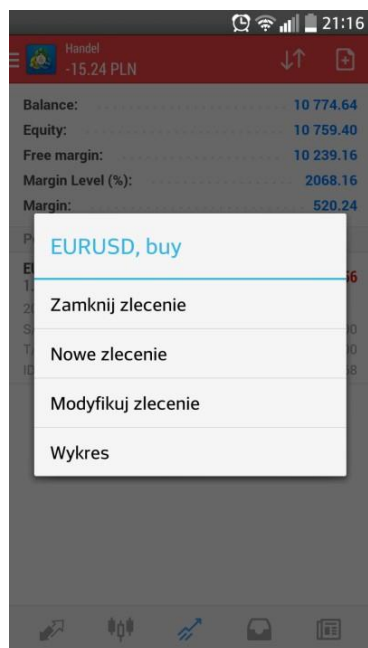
21:16

Handel
-15.24 PLN

Balance: 10 774.64
Equity: 10 759.40
Free margin: 10 239.16
Margin Level (%): 2068.16
Margin: 520.24

EURUSD, buy

Zamknij zlecenie

Nowe zlecenie

Modyfikuj zlecenie

Wykres